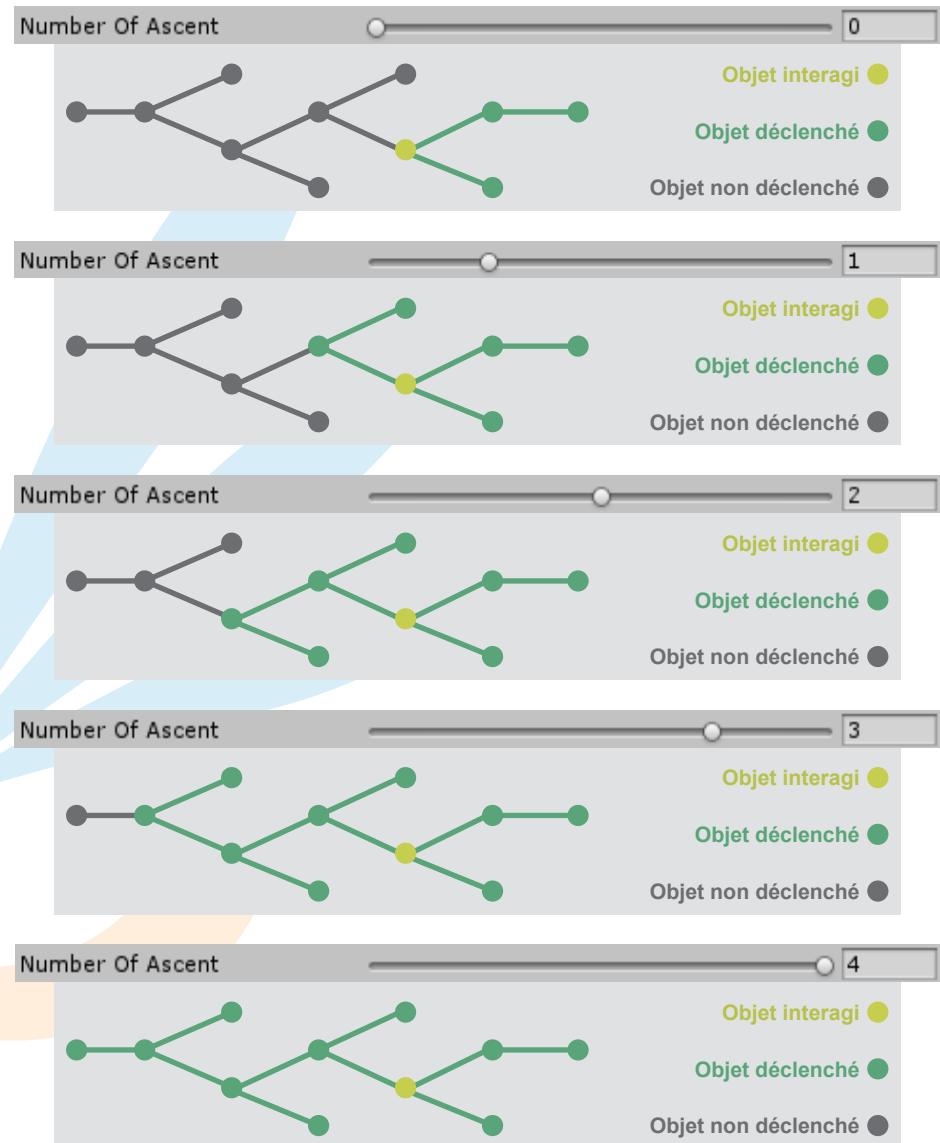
Number Of Ascent 0

Objet interagi
Objet déclenché
Objet non déclenché

Number Of Ascent 1

Objet interagi
Objet déclenché
Objet non déclenché

Number Of Ascent 2

Objet interagi
Objet déclenché
Objet non déclenché

Number Of Ascent 3

Objet interagi
Objet déclenché
Objet non déclenché

Number Of Ascent 4

Objet interagi
Objet déclenché
Objet non déclenché